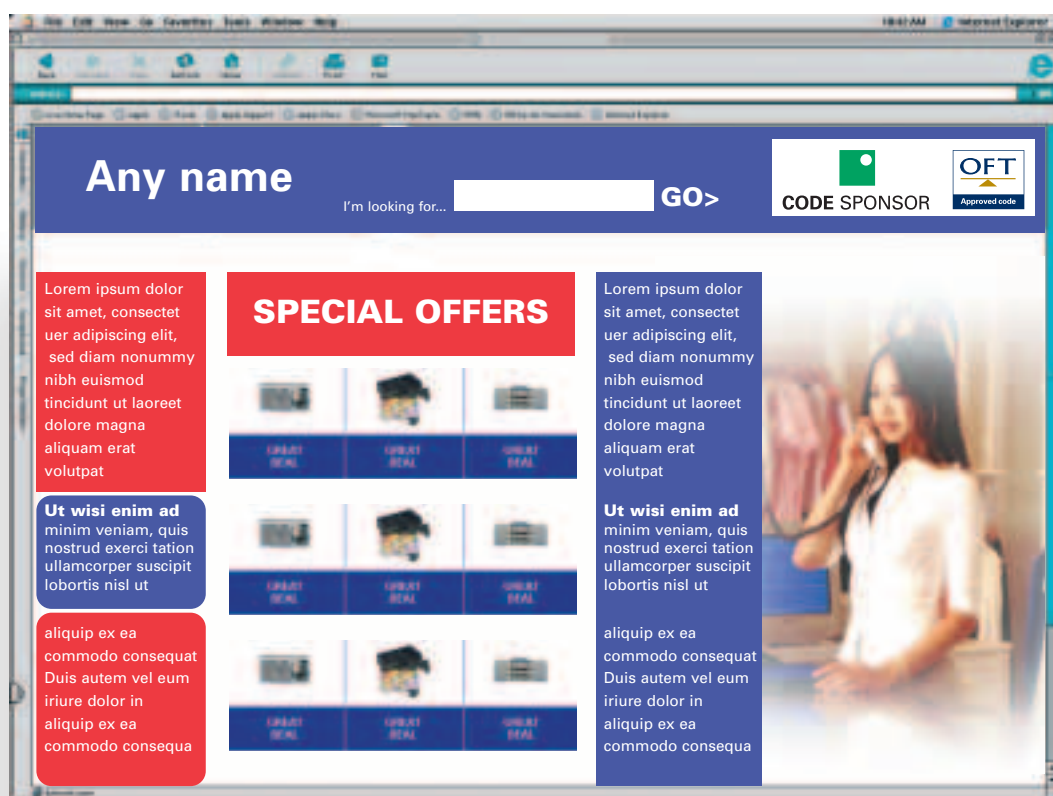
Any name

I'm looking for... GO>

CODE SPONSOR

OFT
Approved code

Lorem ipsum dolor sit amet, consectet uer adipiscing elit, sed diam nonummy nibh euismod tincidunt ut laoreet dolore magna aliquam erat volutpat

Ut wisi enim ad minim veniam, quis nostrud exerci tation ullamcorper suscipit lobortis nisl ut

aliquip ex ea commodo consequat Duis autem vel eum iriure dolor in aliquip ex ea commodo consequa

SPECIAL OFFERS

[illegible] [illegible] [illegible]

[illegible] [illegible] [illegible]

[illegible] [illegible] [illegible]

Lorem ipsum dolor sit amet, consectet uer adipiscing elit, sed diam nonummy nibh euismod tincidunt ut laoreet dolore magna aliquam erat volutpat

Ut wisi enim ad minim veniam, quis nostrud exerci tation ullamcorper suscipit lobortis nisl ut

aliquip ex ea commodo consequat Duis autem vel eum iriure dolor in aliquip ex ea commodo consequa